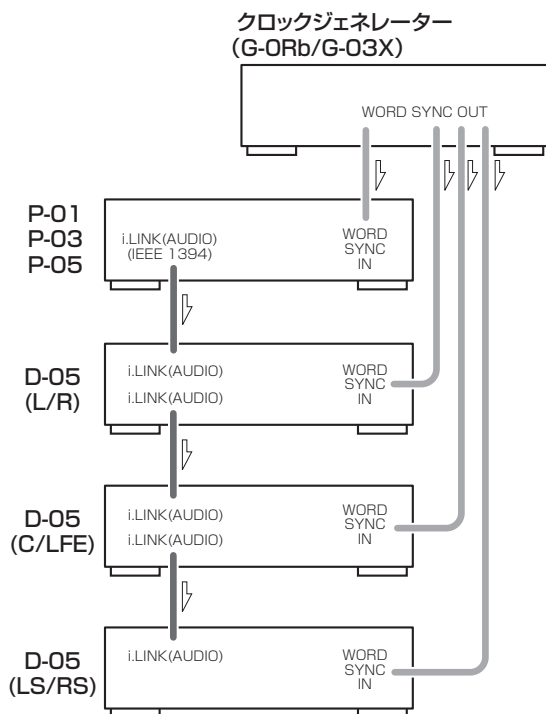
クロックジェネレーター
(G-0Rb/G-03X)

WORD SYNC OUT

P-01
P-03
P-05

i.LINK(AUDIO)
(IEEE 1394)

WORD
SYNC
IN

D-05
(L/R)

i.LINK(AUDIO)
i.LINK(AUDIO)

WORD
SYNC
IN

D-05
(C/LFE)

i.LINK(AUDIO)
i.LINK(AUDIO)

WORD
SYNC
IN

D-05
(LS/RS)

i.LINK(AUDIO)

WORD
SYNC
IN